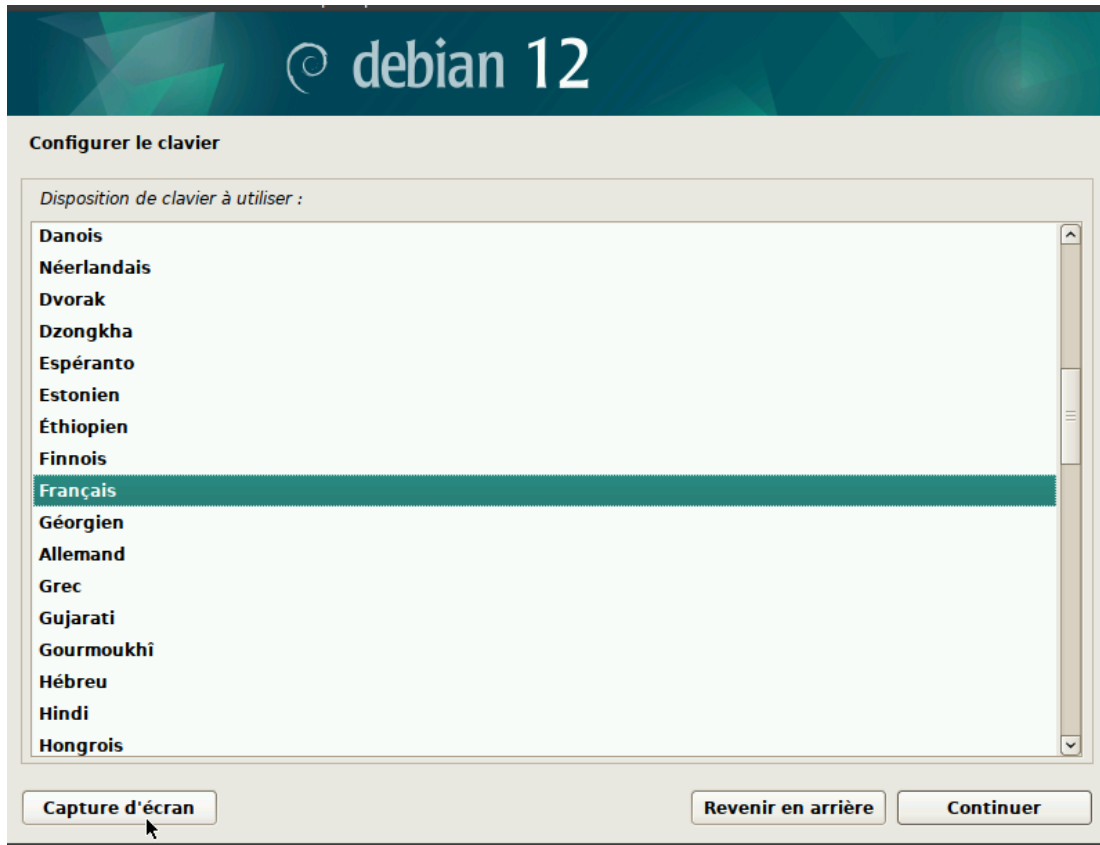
debian 12

Configurer le clavier

Disposition de clavier à utiliser :

Danois
Néerlandais
Dvorak
Dzongkha
Espéranto
Estonien
Éthiopien
Finnois
Français
Géorgien
Allemand
Grec
Gujarati
Gourmoukhî
Hébreu
Hindi
Hongrois

Capture d'écran
Revenir en arrière
Continuer